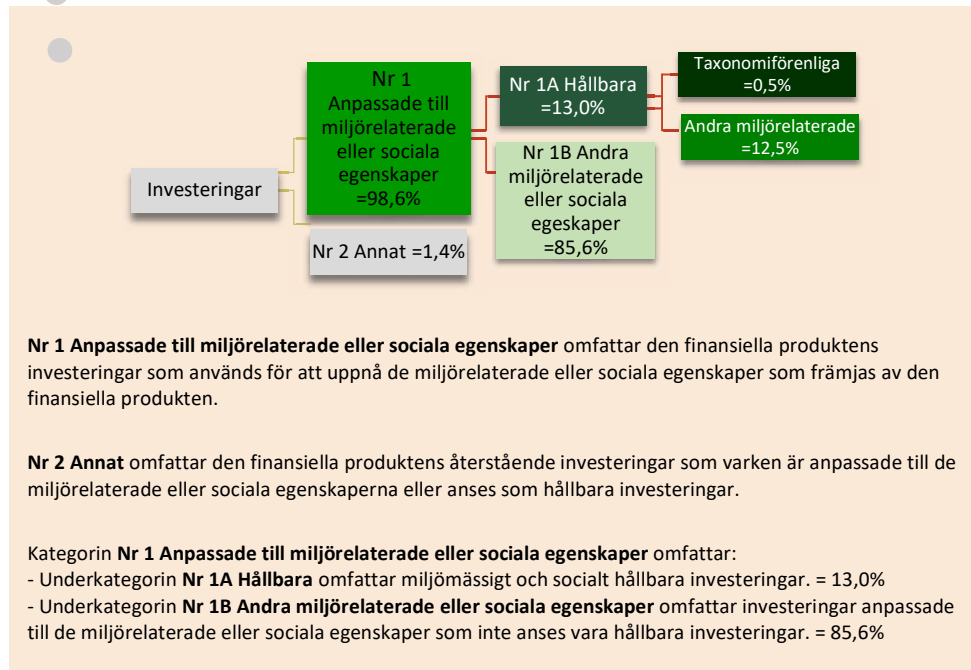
Investeringar

Nr 1
Anpassade till miljörelaterade eller sociala egenskaper =98,6%

Nr 2 Annat =1,4%

Nr 1A Hållbara =13,0%

Nr 1B Andra miljörelaterade eller sociala egeskaper =85,6%

Taxonomiförenliga =0,5%

Andra miljörelaterade =12,5%

**Nr 1 Anpassade till miljörelaterade eller sociala egenskaper** omfattar den finansiella produktens investeringar som används för att uppnå de miljörelaterade eller sociala egenskaper som främjas av den finansiella produkten.

**Nr 2 Annat** omfattar den finansiella produktens återstående investeringar som varken är anpassade till de miljörelaterade eller sociala egenskaperna eller anses som hållbara investeringar.

Kategorin **Nr 1 Anpassade till miljörelaterade eller sociala egenskaper** omfattar:
- Underkategorin **Nr 1A Hållbara** omfattar miljömässigt och socialt hållbara investeringar. = 13,0%
- Underkategorin **Nr 1B Andra miljörelaterade eller sociala egenskaper** omfattar investeringar anpassade till de miljörelaterade eller sociala egenskaper som inte anses vara hållbara investeringar. = 85,6%